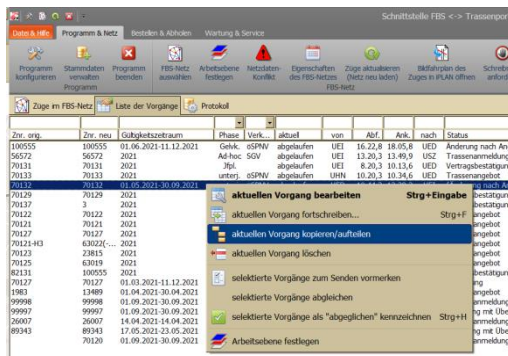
Schnittstelle FBS <-> Trassenpor

Datei & Hilfe | Programm & Netz | Bestellen & Abholen | Wartung & Service

Programm konfigurieren | Stammdaten verwalten | Programm beenden | FBS-Netz auswählen | Arbeitsebene festlegen | Netzdaten-Konflikt | Eigenschaften des FBS-Netzes | Züge aktualisieren (Netz neu laden) | Bildfahrplan des Zuges in iPLAN öffnen | Schreib anford

Programm | FBS-Netz

Züge im FBS-Netz | Liste der Vorgänge | Protokoll

| Znr. orig. | Znr. neu | Gültigkeitszeitraum | Phase | Verk... | aktuell | von | Abf. | Ank. | nach | Status |
|---|---|---|---|---|---|---|---|---|---|---|
| 100555 | 100555 | 01.06.2021-11.12.2021 | Gelvk. | öSPNV | abgelaufen | UEI | 16.22,8 | 18.05,8 | UED | Änderung nach An |
| 56572 | 56572 | 2021 | Ad-hoc | SGV | abgelaufen | UEI | 13.20,3 | 13.49,9 | USZ | Trassenanmeldung |
| 70131 | 70131 | 2021 | Jfpl. | | abgelaufen | UEI | 8.20,3 | 10.13,6 | UED | Vertragsbestätigun |
| 70133 | 70133 | 2021 | unterj. | öSPNV | abgelaufen | UHN | 10.20,3 | 10.34,6 | UED | Trassenangebot |
| 70132 | 70132 | 01.05.2021-30.09.2021 | | | | | | | | ng nach A |
| 70129 | 70129 | 2021 | | | | | | | | bestätigun |
| 70137 | 3 | 2021 | | | | | | | | bestätigun |
| 70122 | 70122 | 2021 | | | | | | | | ngebot |
| 70121 | 70121 | 2021 | | | | | | | | ngebot |
| 70127 | 70127 | 2021 | | | | | | | | ngebot |
| 70121-H3 | 63022(-... | 2021 | | | | | | | | ngebot |
| 70123 | 23815 | 2021 | | | | | | | | ngebot |
| 70125 | 63019 | 2021 | | | | | | | | ngebot |
| 82131 | 100555 | 2021 | | | | | | | | |
| 70127 | 70127 | 01.03.2021-11.12.2021 | | | | | | | | ng |
| 1983 | 13489 | 01.04.2021-30.04.2021 | | | | | | | | anmeldung |
| 99998 | 99998 | 01.09.2021-30.09.2021 | | | | | | | | anmeldung |
| 99997 | 99997 | 01.09.2021-30.09.2021 | | | | | | | | ng mit Übe |
| 26007 | 26007 | 14.04.2021-14.04.2021 | | | | | | | | ng mit Übe |
| 89343 | 89343 | 17.05.2021-23.05.2021 | | | | | | | | anmeldung |
| | 70120 | 01.09.2021-30.09.2021 | | | | | | | | anmeldung |

aktuellen Vorgang bearbeiten Strg+Eingabe
aktuellen Vorgang fortschreiben... Strg+F
aktuellen Vorgang kopieren/aufteilen
aktuellen Vorgang löschen
selektierte Vorgänge zum Senden vormerken
selektierte Vorgänge abgleichen
selektierte Vorgänge als "abgeglichen" kennzeichnen Strg+H
Arbeitsebene festlegen